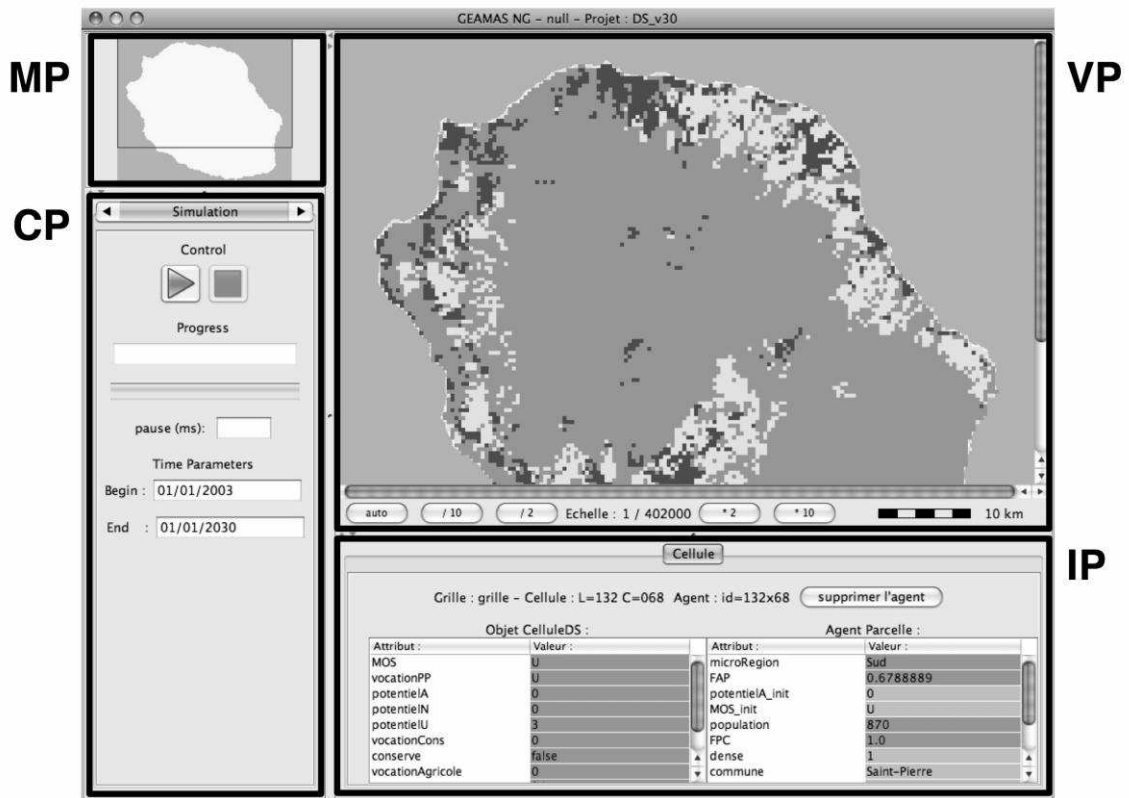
GEAMAS NG – null – Projet : DS_v30

MP

VP

CP

Simulation

Control

Progress

pause (ms):

Time Parameters

Begin : 01/01/2003

End : 01/01/2030

auto
/ 10
/ 2
Echelle : 1 / 402000
* 2
* 10
10 km

IP

Cellule

Grille : grille – Cellule : L=132 C=068 Agent : id=132x68 supprimer l'agent

Objet CelluleDS :

| Attribut : | Valeur : |
|---|---|
| MOS | U |
| vocationPP | U |
| potentielA | 0 |
| potentielN | 0 |
| potentielU | 3 |
| vocationCons | 0 |
| conserve | false |
| vocationAgricole | 0 |

Agent Parcelle :

| Attribut : | Valeur : |
|---|---|
| microRegion | Sud |
| FAP | 0.6788889 |
| potentielA_init | 0 |
| MOS_init | U |
| population | 870 |
| FPC | 1.0 |
| dense | 1 |
| commune | Saint-Pierre |